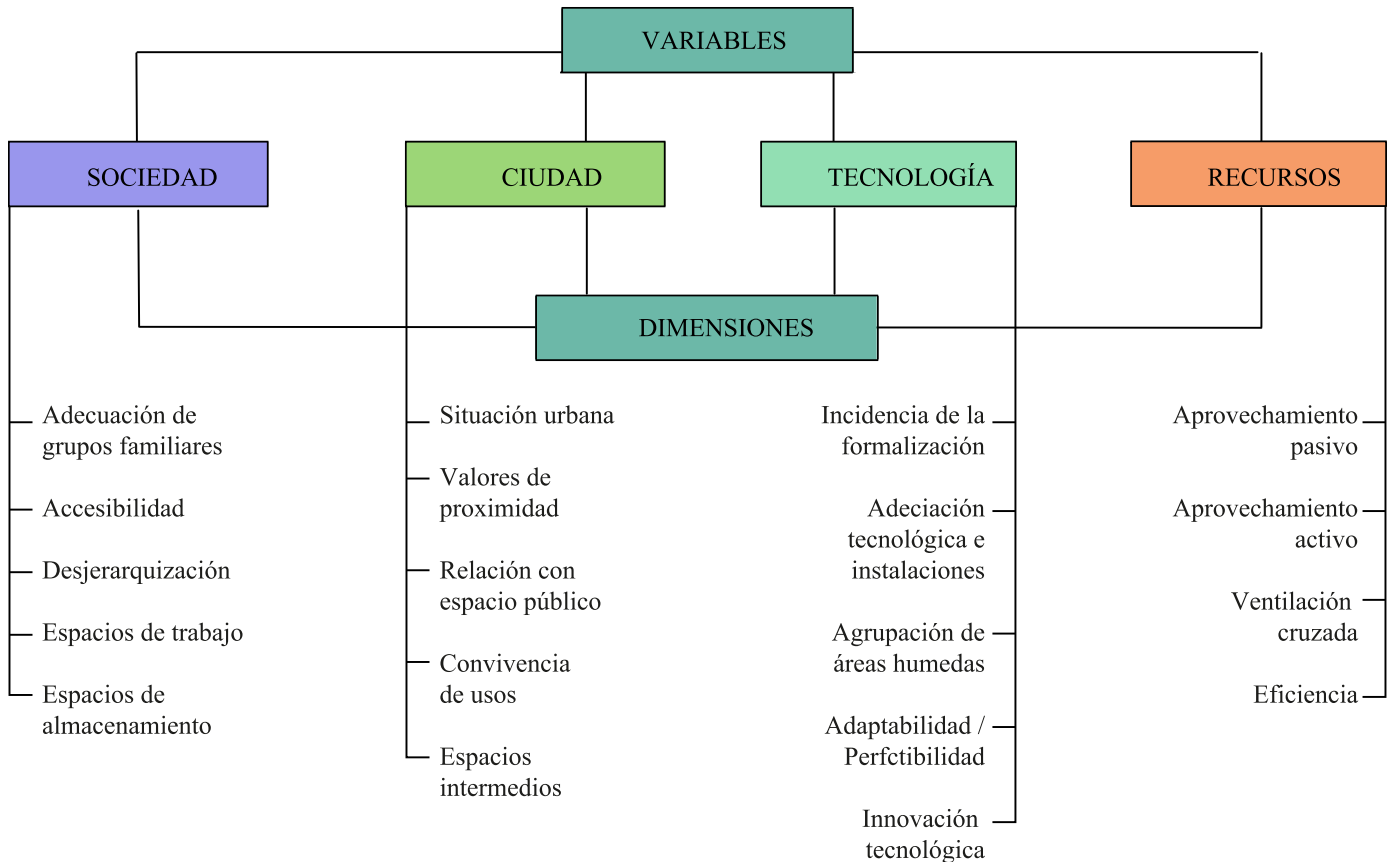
VARIABLES

SOCIEDAD

CIUDAD

TECNOLOGÍA

RECURSOS

DIMENSIONES

Adecuación de grupos familiares

Accesibilidad

Desjerarquización

Espacios de trabajo

Espacios de almacenamiento

Situación urbana

Valores de proximidad

Relación con espacio público

Convivencia de usos

Espacios intermedios

Incidencia de la formalización

Adeciación tecnológica e instalaciones

Agrupación de áreas humedas

Adaptabilidad / Perfctibilidad

Innovación tecnológica

Aprovechamiento pasivo

Aprovechamiento activo

Ventilación cruzada

Eficiencia